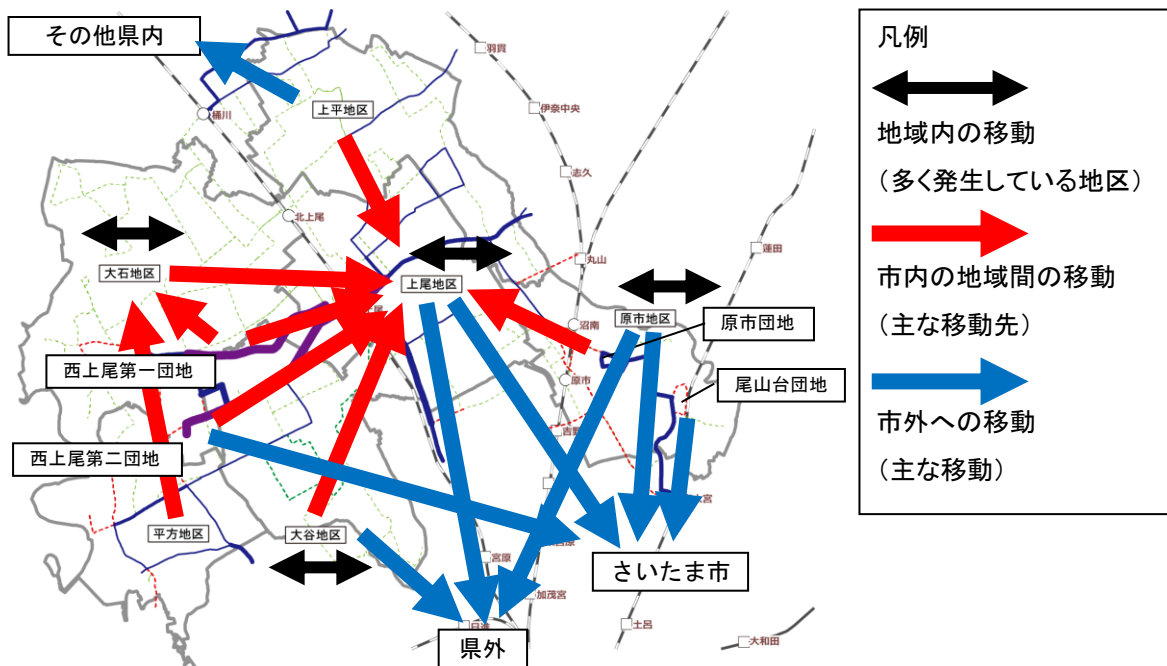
その他県内

上平地区

桶川

羽貫

伊奈中央

志久

北上尾

大石地区

上尾地区

丸山

蓮田

原市地区

原市団地

沼南

原市

西上尾第一団地

尾山台団地

西上尾第二団地

吉野

平方地区

大谷地区

宮原

加茂宮

さいたま市

土呂

大和田

県外

凡例

地域内の移動

（多く発生している地区）

市内の地域間の移動

（主な移動先）

市外への移動

（主な移動）